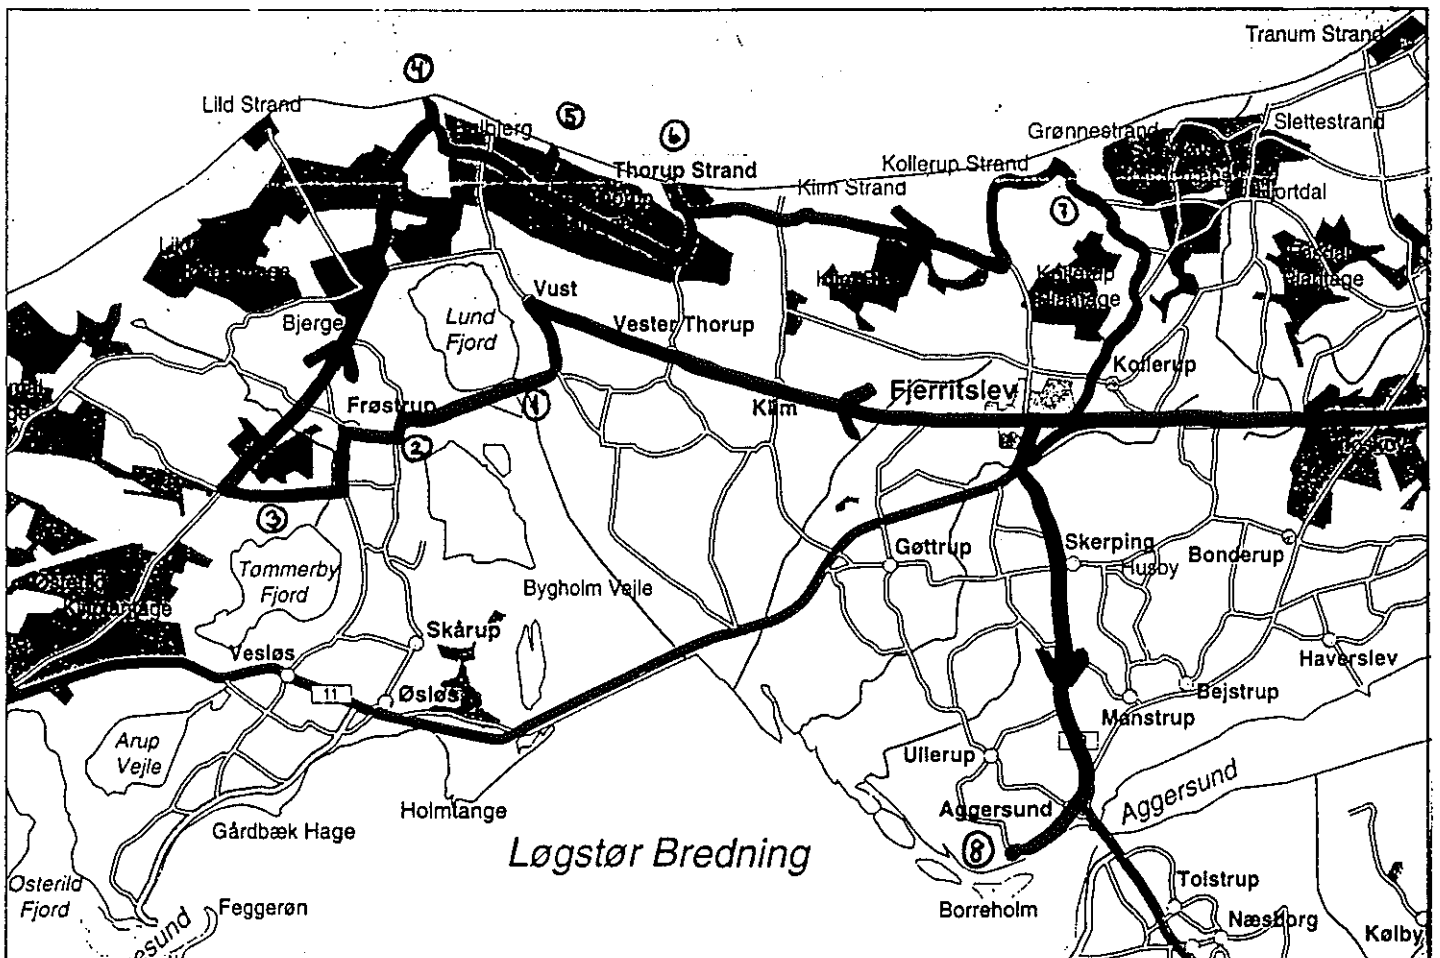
Tranum Strand
4
Lild Strand
Bulbjerg
5
6
Thorup Strand
Grønnestrand
Slettestrand
Kollerup Strand
Klim Strand
7
Hjortdal
Lild
Bjerge
Lund Fjord
Vust
Vester Thorup
Kollerup
Frøstrup
1
Klim
Fjerritslev
2
3
Tømmerby Fjord
Gøttrup
Skerping
Husby
Bonderup
Bygholm Vejle
Skårup
Vesløs
11
Øsløs
Haverslev
Bejstrup
Mønstrup
Arup Vejle
Ullerup
Aggersund
Aggersund
Holmlange
Gårdbæk Hage
Løgstør Bredning
8
Tolstrup
Osterild Fjord
Feggerøn
Borreholm
Næsborg
Kølby
sund